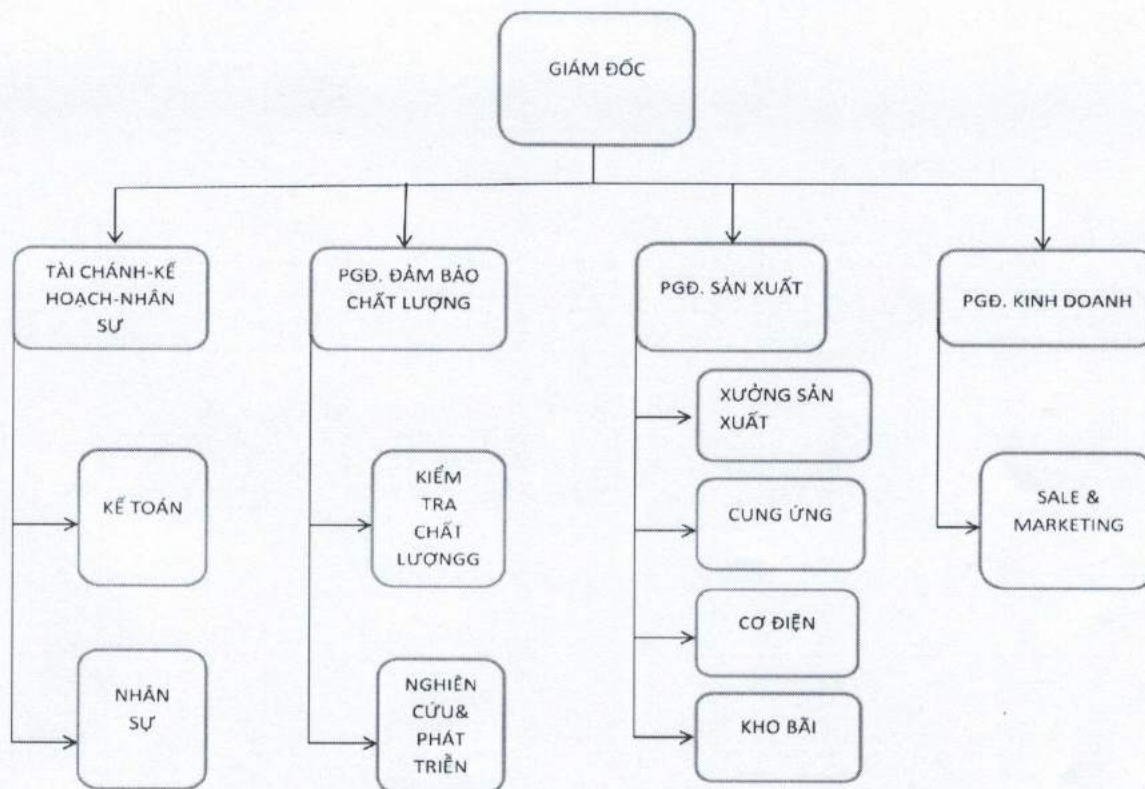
GIÁM ĐỐC

TÀI CHÁNH-KẾ HOẠCH-NHÂN SỰ

KẾ TOÁN

NHÂN SỰ

PGĐ. ĐẢM BẢO CHẤT LƯỢNG

KIỂM TRA CHẤT LƯỢNGG

NGHIÊN CỨU& PHÁT TRIỂN

PGĐ. SẢN XUẤT

XƯỞNG SẢN XUẤT

CUNG ỨNG

CƠ ĐIỆN

KHO BÃI

PGĐ. KINH DOANH

SALE & MARKETING